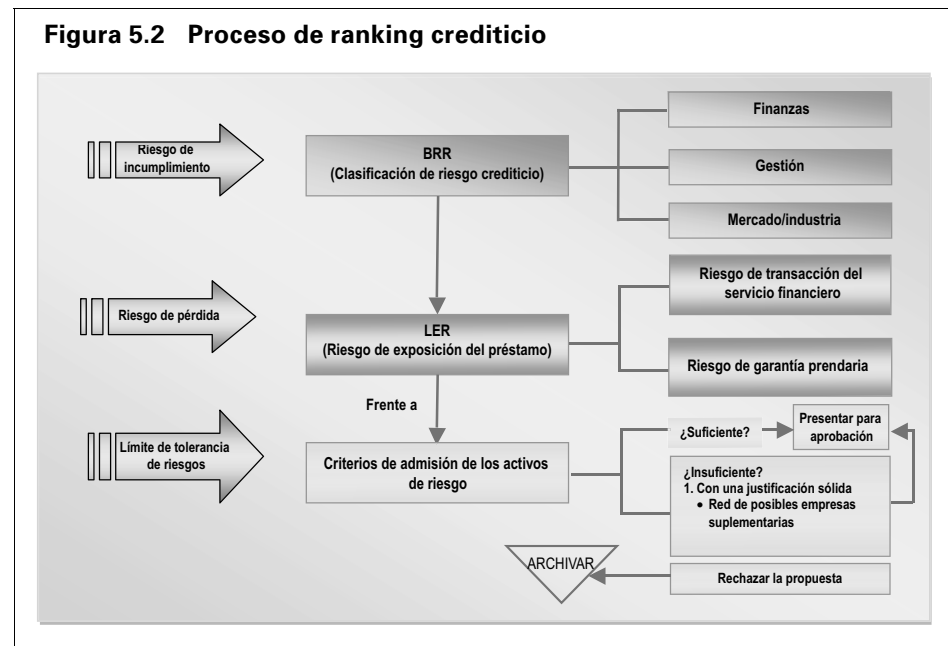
Figura 5.2 Proceso de ranking crediticio

Riesgo de incumplimiento

BRR
(Clasificación de riesgo crediticio)

Finanzas

Gestión

Mercado/industria

Riesgo de pérdida

LER
(Riesgo de exposición del préstamo)

Riesgo de transacción del servicio financiero

Riesgo de garantía prendaria

Frente a

Límite de tolerancia de riesgos

Criterios de admisión de los activos de riesgo

¿Suficiente?

Presentar para aprobación

¿Insuficiente?
1. Con una justificación sólida
• Red de posibles empresas suplementarias

ARCHIVAR

Rechazar la propuesta